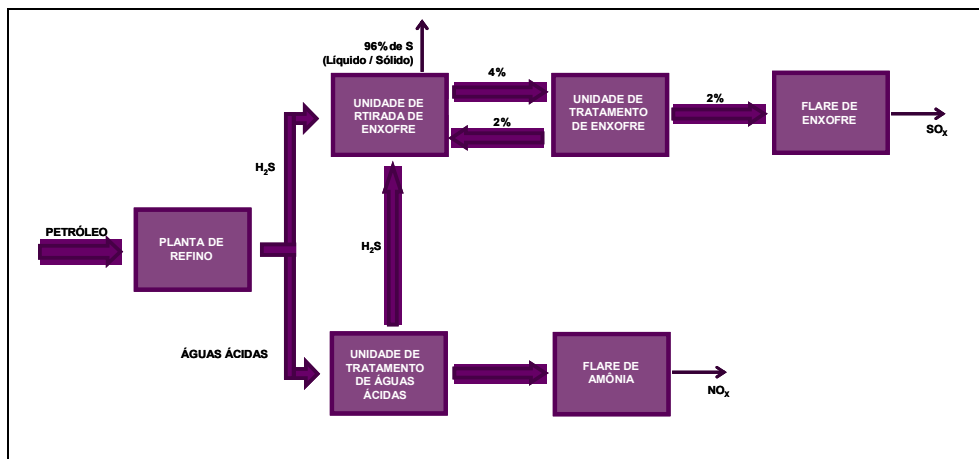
96% de S
(Líquido / Sólido)

4%

2%

2%

UNIDADE DE RTIRADA DE ENXOFRE

UNIDADE DE TRATAMENTO DE ENXOFRE

FLARE DE ENXOFRE

$SO_X$

$H_2S$

PETRÓLEO

PLANTA DE REFINO

$H_2S$

ÁGUAS ÁCIDAS

UNIDADE DE TRATAMENTO DE ÁGUAS ÁCIDAS

FLARE DE AMÔNIA

$NO_X$